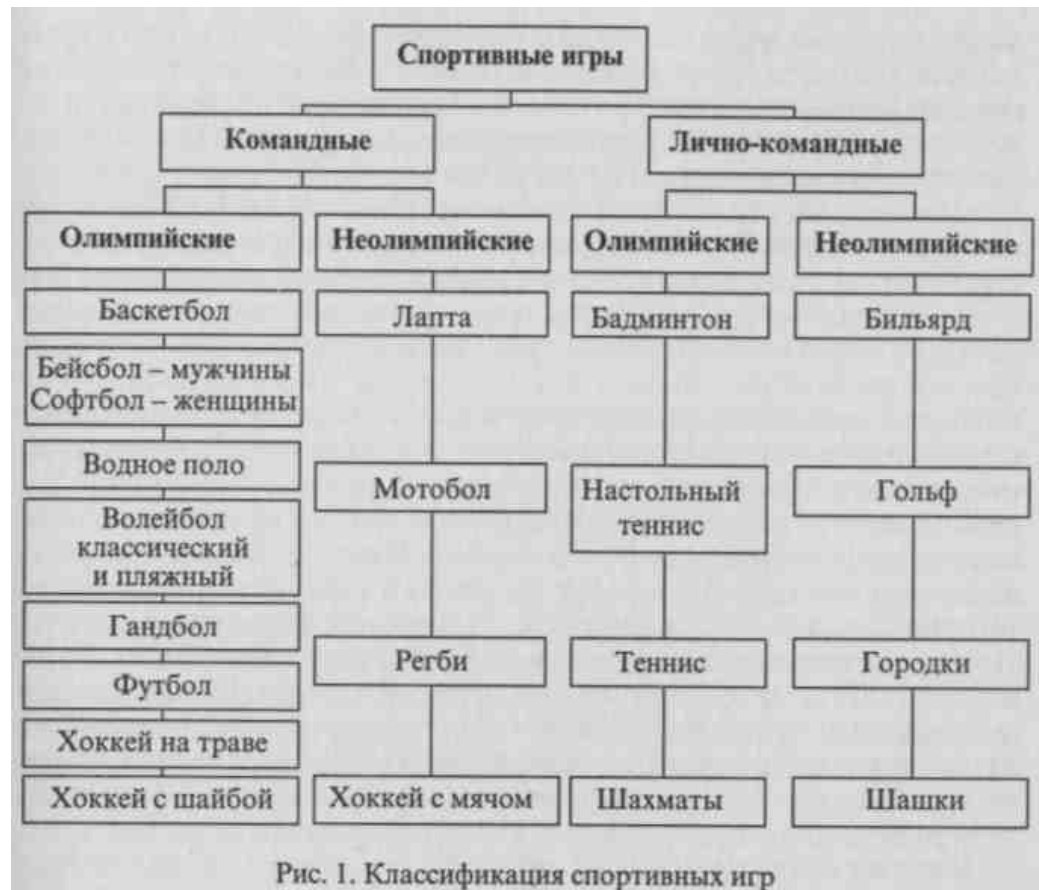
Спортивные игры

Командные

Лично-командные

Олимпийские

Баскетбол

Бейсбол – мужчины
Софтбол – женщины

Водное поло

Волейбол классический и пляжный

Гандбол

Футбол

Хоккей на траве

Хоккей с шайбой

Неолимпийские

Лапта

Мотобол

Регби

Хоккей с мячом

Олимпийские

Бадминтон

Настольный теннис

Теннис

Шахматы

Неолимпийские

Бильярд

Гольф

Городки

Шашки

Рис. 1. Классификация спортивных игр